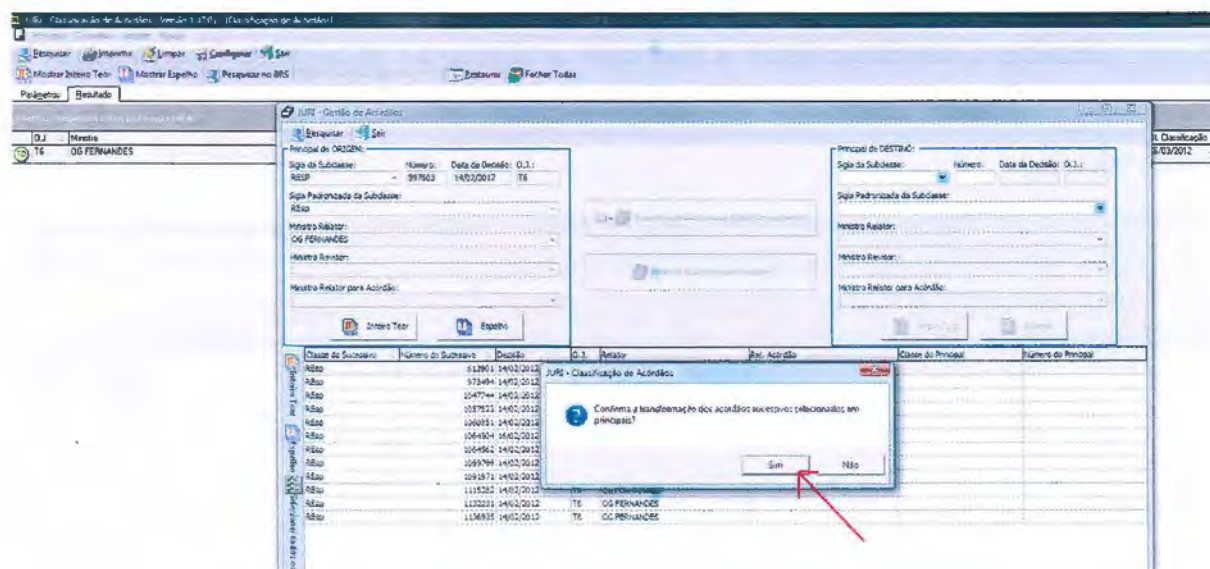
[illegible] Classificação de Acórdãos - Versão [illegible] - [Classificação de Acórdãos]

Pesquisar Imprimir Limpar Configurar Sair
Mostrar Inteiro Teor Mostrar Espelho Pesquisar no BRS Restaurar Fechar Todas

Parâmetros Resultado

O.J. Ministro
T6 OG FERNANDES

JURI - Gestão de Acórdãos
Pesquisar Sair

Principal de ORIGEM:
Sigla da Subclasse: Número: Data da Decisão: O.J.:
RESP 997503 14/02/2012 T6
Sigla Padronizada da Subclasse:
REsp
Ministro Relator:
OG FERNANDES
Ministro Revisor:
Ministro Relator para Acórdão:
Inteiro Teor Espelho

Principal de DESTINO:
Sigla da Subclasse: Número: Data da Decisão: O.J.:
Sigla Padronizada da Subclasse:
Ministro Relator:
Ministro Revisor:
Ministro Relator para Acórdão:
Inteiro Teor Espelho

I. Classificação
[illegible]/03/2012

| Classe do Sucessivo | Número do Sucessivo | Decisão | O.J. | Relator | Rel. Acórdão | Classe do Principal | Número do Principal |
|---|---|---|---|---|---|---|---|
| REsp | 612901 | 14/02/2012 | | | | | |
| REsp | 978494 | 14/02/2012 | | | | | |
| REsp | 1047744 | 14/02/2012 | | | | | |
| REsp | 1057523 | 14/02/2012 | | | | | |
| REsp | 1060851 | 14/02/2012 | | | | | |
| REsp | 1064904 | 16/02/2012 | | | | | |
| REsp | 1064962 | 14/02/2012 | | | | | |
| REsp | 1069799 | 14/02/2012 | | | | | |
| REsp | 1091571 | 14/02/2012 | | | | | |
| REsp | 1118282 | 14/02/2012 | T6 | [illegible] | | | |
| REsp | 1132221 | 14/02/2012 | T6 | OG FERNANDES | | | |
| REsp | 1136935 | 14/02/2012 | T6 | OG FERNANDES | | | |

JURI - Classificação de Acórdãos
Confirma a transformação dos acórdãos sucessivos selecionados em principais?
Sim Não